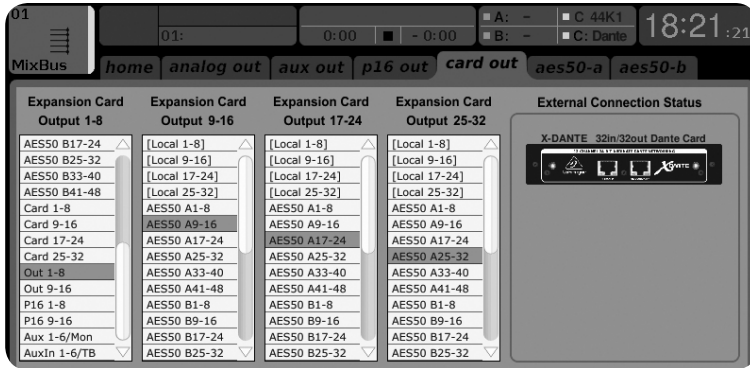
01

MixBus

01:

0:00 ■ - 0:00

A: -
B: -

C 44K1
C: Dante

18:21:21

home analog out aux out p16 out card out aes50-a aes50-b

| Expansion Card Output 1-8 | Expansion Card Output 9-16 | Expansion Card Output 17-24 | Expansion Card Output 25-32 |
|---|---|---|---|
| AES50 B17-24 | [Local 1-8] | [Local 1-8] | [Local 1-8] |
| AES50 B25-32 | [Local 9-16] | [Local 9-16] | [Local 9-16] |
| AES50 B33-40 | [Local 17-24] | [Local 17-24] | [Local 17-24] |
| AES50 B41-48 | [Local 25-32] | [Local 25-32] | [Local 25-32] |
| Card 1-8 | AES50 A1-8 | AES50 A1-8 | AES50 A1-8 |
| Card 9-16 | AES50 A9-16 | AES50 A9-16 | AES50 A9-16 |
| Card 17-24 | AES50 A17-24 | AES50 A17-24 | AES50 A17-24 |
| Card 25-32 | AES50 A25-32 | AES50 A25-32 | AES50 A25-32 |
| Out 1-8 | AES50 A33-40 | AES50 A33-40 | AES50 A33-40 |
| Out 9-16 | AES50 A41-48 | AES50 A41-48 | AES50 A41-48 |
| P16 1-8 | AES50 B1-8 | AES50 B1-8 | AES50 B1-8 |
| P16 9-16 | AES50 B9-16 | AES50 B9-16 | AES50 B9-16 |
| Aux 1-6/Mon | AES50 B17-24 | AES50 B17-24 | AES50 B17-24 |
| AuxIn 1-6/TB | AES50 B25-32 | AES50 B25-32 | AES50 B25-32 |

External Connection Status

X-DANTE 32in/32out Dante Card

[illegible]